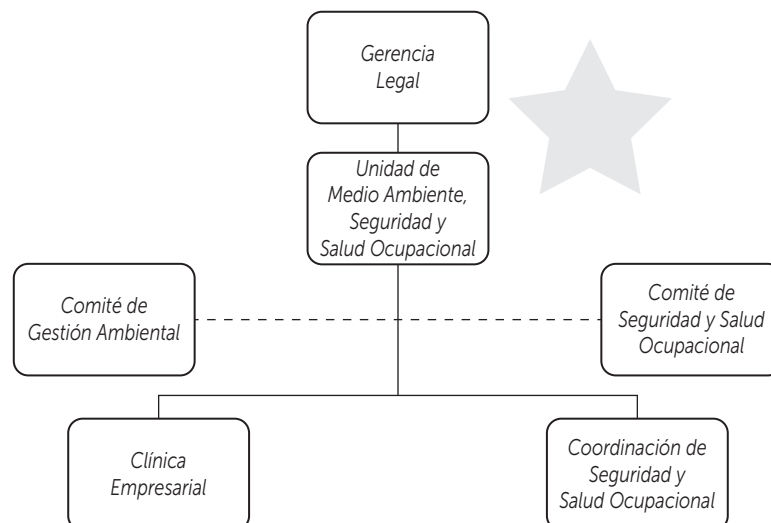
Gerencia Legal

Unidad de Medio Ambiente, Seguridad y Salud Ocupacional

Comité de Gestión Ambiental

Comité de Seguridad y Salud Ocupacional

Clínica Empresarial

Coordinación de Seguridad y Salud Ocupacional